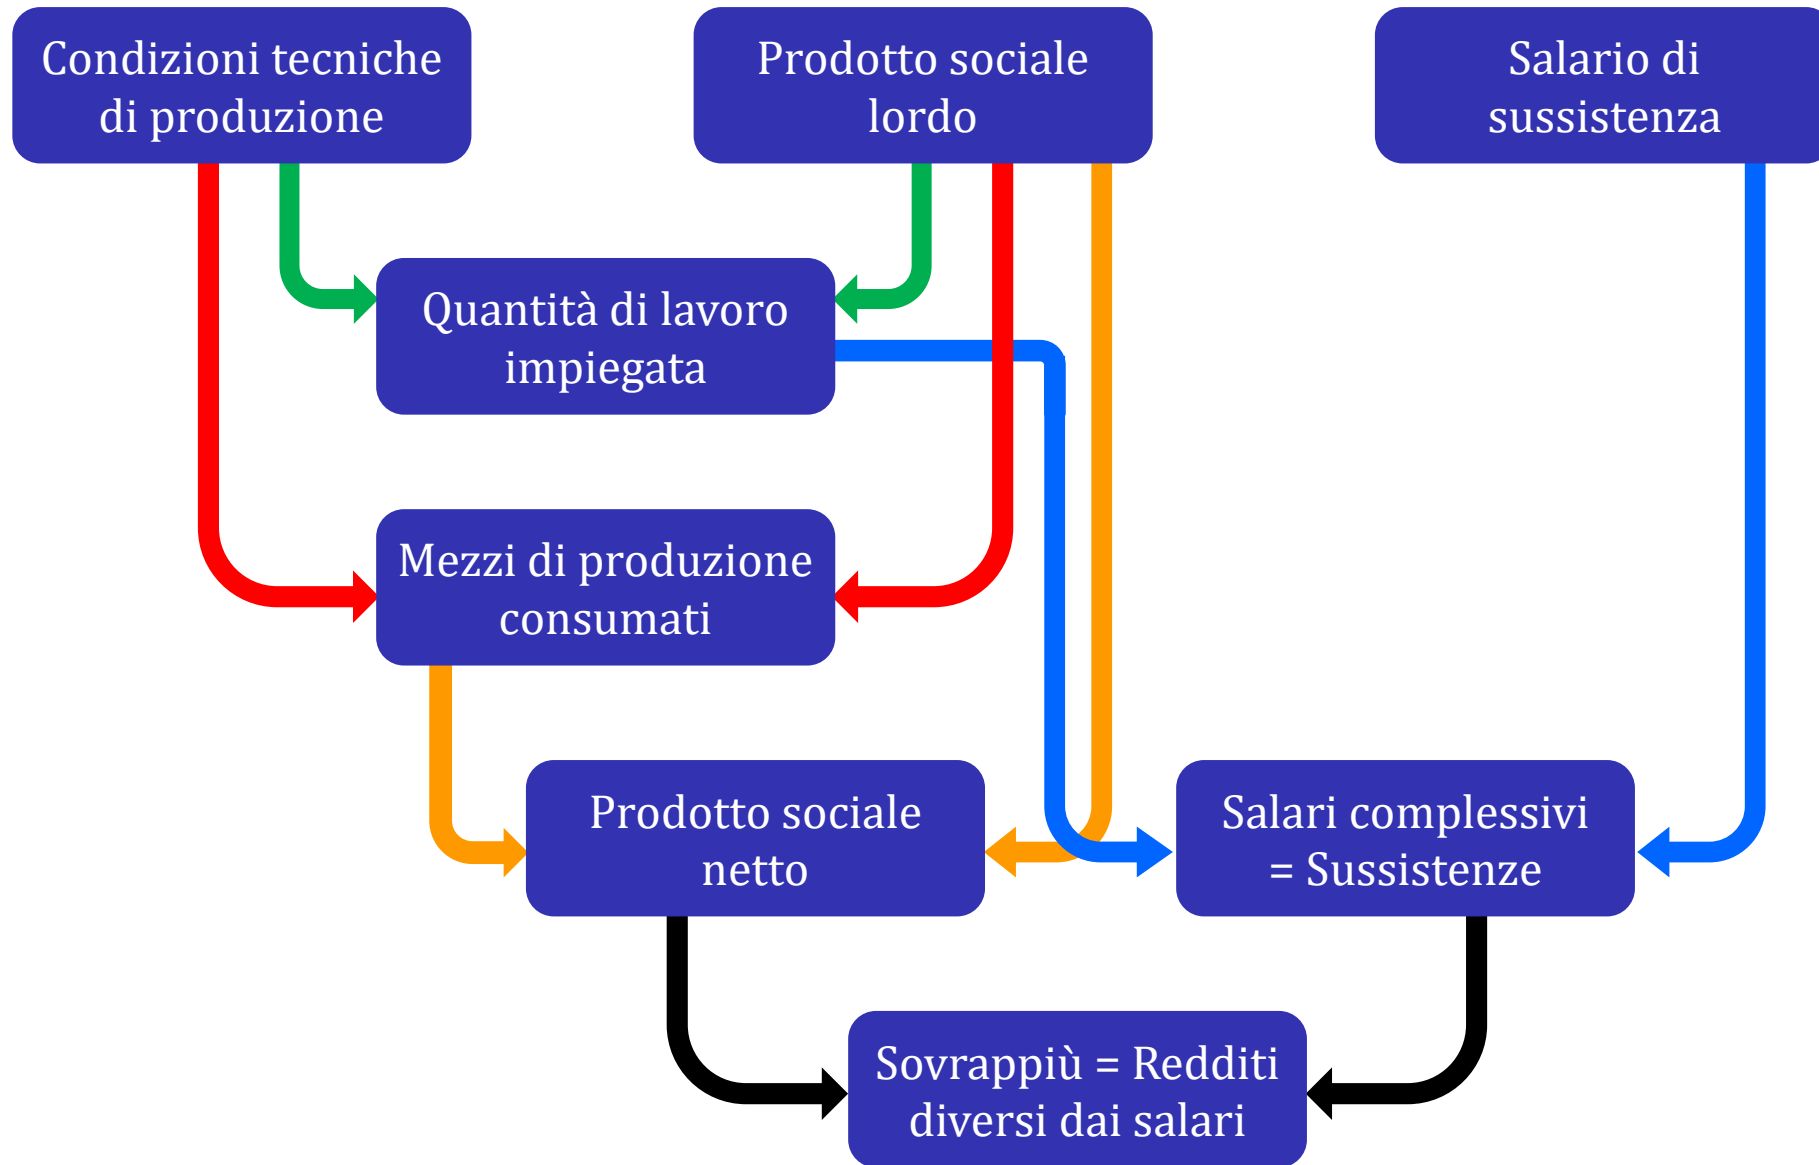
Condizioni tecniche di produzione

Prodotto sociale lordo

Salario di sussistenza

Quantità di lavoro impiegata

Mezzi di produzione consumati

Prodotto sociale netto

Salari complessivi = Sussistenze

Sovrappiù = Redditi diversi dai salari